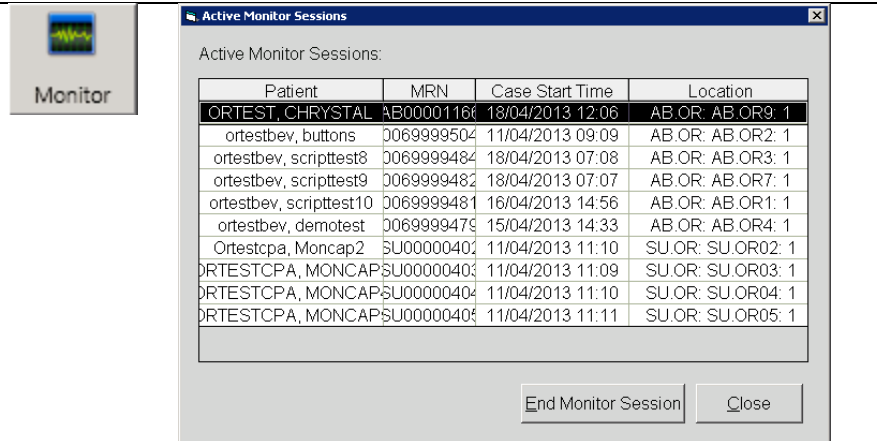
Monitor

Active Monitor Sessions

Active Monitor Sessions:

| Patient | MRN | Case Start Time | Location |
|---|---|---|---|
| ORTEST, CHRYSTAL | AB00001166 | 18/04/2013 12:06 | AB.OR: AB.OR9: 1 |
| ortestbev, buttons | 0069999504 | 11/04/2013 09:09 | AB.OR: AB.OR2: 1 |
| ortestbev, scripttest8 | 0069999484 | 18/04/2013 07:08 | AB.OR: AB.OR3: 1 |
| ortestbev, scripttest9 | 0069999482 | 18/04/2013 07:07 | AB.OR: AB.OR7: 1 |
| ortestbev, scripttest10 | 0069999481 | 16/04/2013 14:56 | AB.OR: AB.OR1: 1 |
| ortestbev, demotest | 0069999479 | 15/04/2013 14:33 | AB.OR: AB.OR4: 1 |
| Ortestcpa, Moncap2 | SU00000402 | 11/04/2013 11:10 | SU.OR: SU.OR02: 1 |
| ORTESTCPA, MONCAP | SU00000403 | 11/04/2013 11:09 | SU.OR: SU.OR03: 1 |
| ORTESTCPA, MONCAP | SU00000404 | 11/04/2013 11:10 | SU.OR: SU.OR04: 1 |
| ORTESTCPA, MONCAP | SU00000405 | 11/04/2013 11:11 | SU.OR: SU.OR05: 1 |

End Monitor Session

Close